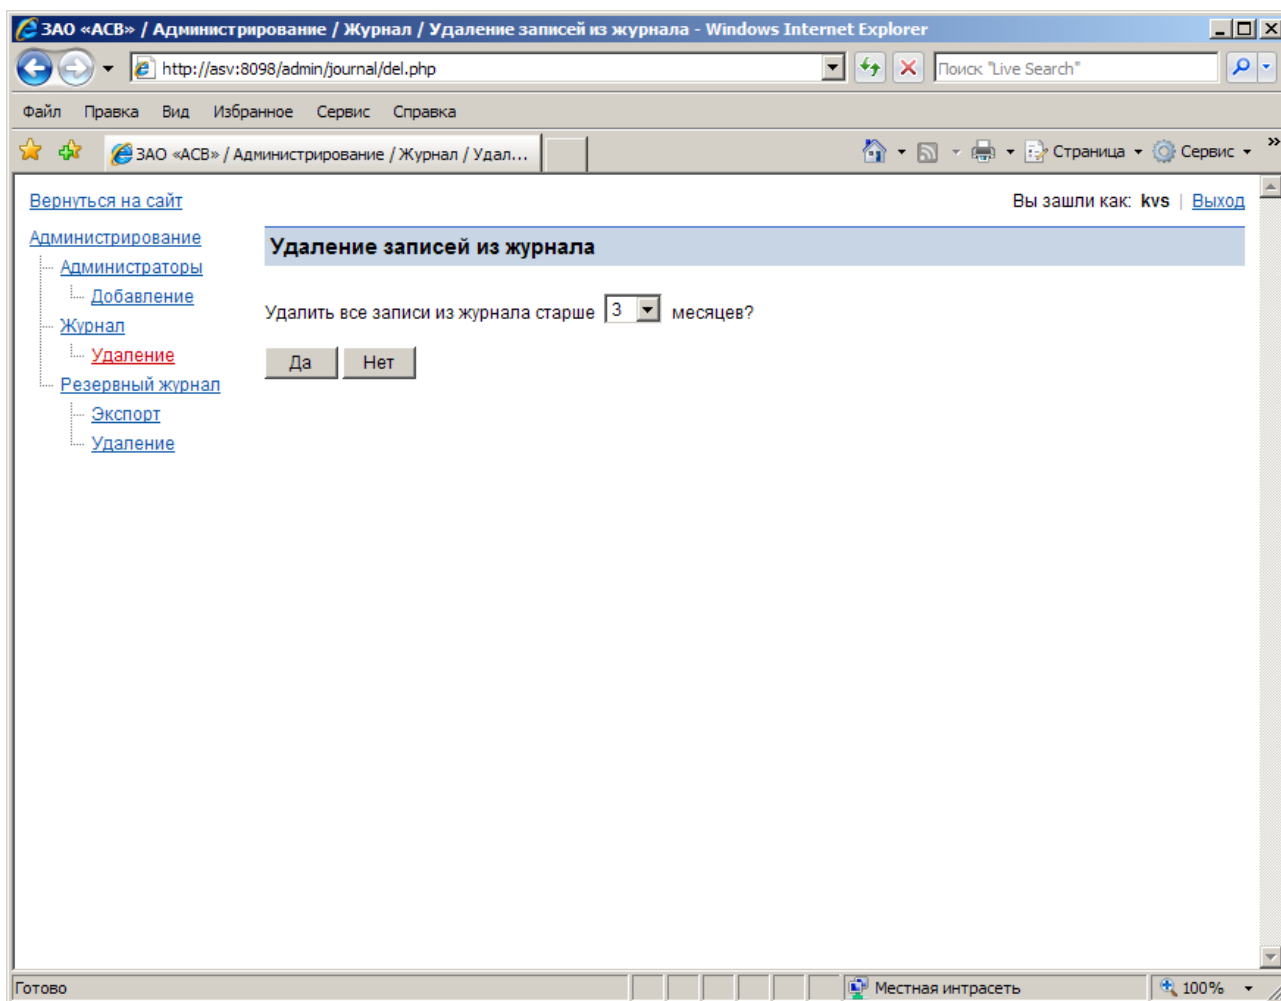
ЗАО «АСВ» / Администрирование / Журнал / Удаление записей из журнала - Windows Internet Explorer

http://asv:8098/admin/journal/del.php

Поиск "Live Search"

Файл Правка Вид Избранное Сервис Справка

ЗАО «АСВ» / Администрирование / Журнал / Удал...

Страница Сервис

Вернуться на сайт

Вы зашли как: kvs | Выход

Администрирование
Администраторы
Добавление
Журнал
Удаление
Резервный журнал
Экспорт
Удаление

Удаление записей из журнала

Удалить все записи из журнала старше 3 месяцев?

Да Нет

Готово

Местная интрасеть

100%